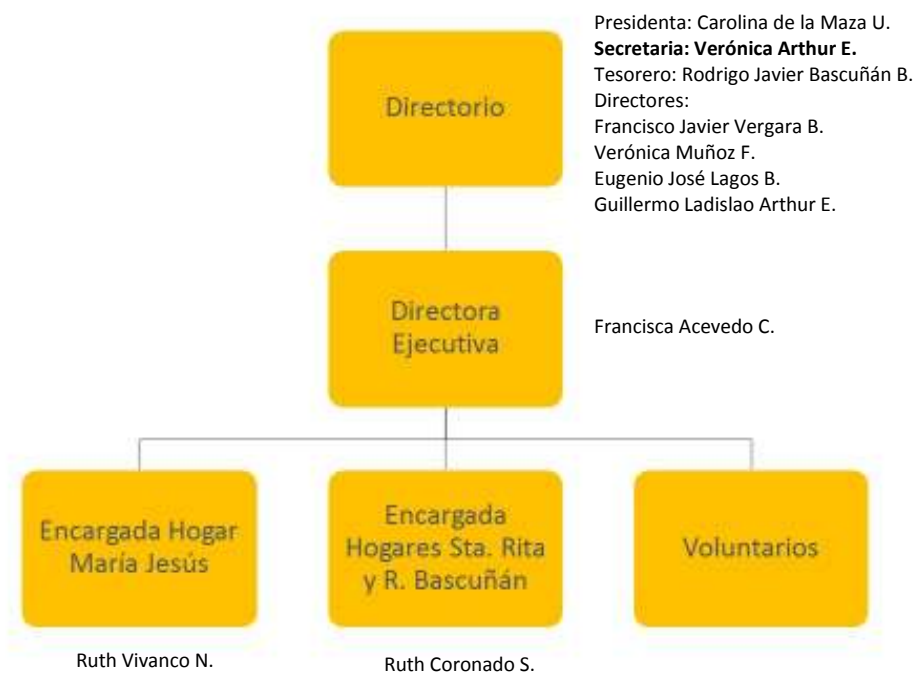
Directorio

Presidenta: Carolina de la Maza U.
Secretaria: Verónica Arthur E.
Tesorero: Rodrigo Javier Bascuñán B.
Directores:
Francisco Javier Vergara B.
Verónica Muñoz F.
Eugenio José Lagos B.
Guillermo Ladislao Arthur E.

Directora Ejecutiva

Francisca Acevedo C.

Encargada Hogar María Jesús

Ruth Vivanco N.

Encargada Hogares Sta. Rita y R. Bascuñán

Ruth Coronado S.

Voluntarios